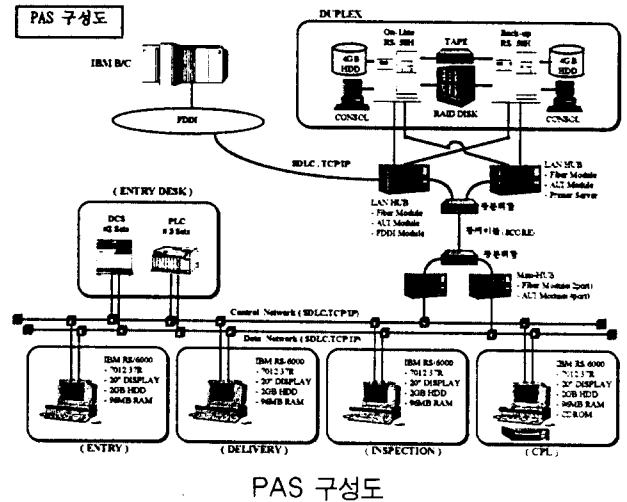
PAS 구성도

DUPLEX

On-Line RS 380H

TAPE

Back-up RS 380H

4GB HDD

4GB HDD

CONSOL

RAID DISK

CONSOL

IBM B/C

FDDI

SDLC , TCP/IP

LAN HUB
- Fiber Module
- AUI Module
- Printer Server

LAN HUB
- Fiber Module
- AUI Module
- FDDI Module

( ENTRY DESK )

DCS
4 Sets

PLC
3 Sets

광분배함

광케이블 (CCRE)

광분배함

Mini-HUB
- Fiber Module (port)
- AUI Module (port)

Control Network ( SDLC,TCP/IP )

Data Network ( SDLC,TCP/IP )

IBM RS/6000
- 7012 37R
- 20" DISPLAY
- 2GB HDD
- 96MB RAM

IBM RS/6000
- 7012 37R
- 20" DISPLAY
- 2GB HDD
- 96MB RAM

IBM RS/6000
- 7012 37R
- 20" DISPLAY
- 2GB HDD
- 96MB RAM

IBM RS/6000
- 7012 37R
- 20" DISPLAY
- 2GB HDD
- 96MB RAM
- CD ROM

( ENTRY )

( DELIVERY )

( INSPECTION )

( CPL )

PAS 구성도